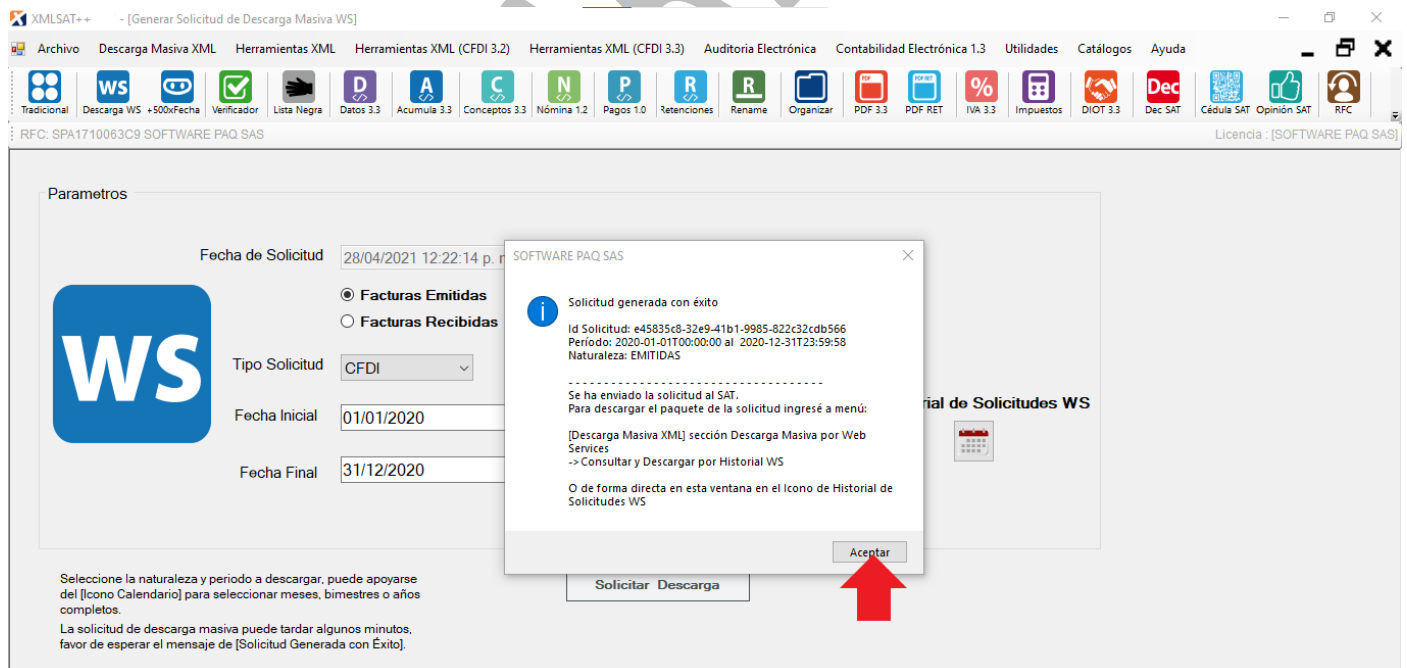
XMLSAT++ - [Generar Solicitud de Descarga Masiva WS]

Archivo Descarga Masiva XML Herramientas XML Herramientas XML (CFDI 3.2) Herramientas XML (CFDI 3.3) Auditoría Electrónica Contabilidad Electrónica 1.3 Utilidades Catálogos Ayuda

Tradicional WS Descarga WS +500xFecha Verificador Lista Negra D Datos 3.3 A Acumula 3.3 C Conceptos 3.3 N Nómina 1.2 P Pagos 1.0 R Retenciones R Rename Organizar PDF PDF 3.3 PDF RET PDF RET % IVA 3.3 Impuestos DIOT 3.3 Dec Dec SAT Cédula SAT Opinión SAT RFC

RFC: SPA1710063C9 SOFTWARE PAQ SAS Licencia : [SOFTWARE PAQ SAS]

Parametros

Fecha de Solicitud 28/04/2021 12:22:14 p. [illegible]

WS

Facturas Emitidas
Facturas Recibidas

Tipo Solicitud CFDI

Fecha Inicial 01/01/2020

Fecha Final 31/12/2020

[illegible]rial de Solicitudes WS

SOFTWARE PAQ SAS

Solicitud generada con éxito

Id Solicitud: e45835c8-32e9-41b1-9985-822c32cdb566
Periodo: 2020-01-01T00:00:00 al 2020-12-31T23:59:58
Naturaleza: EMITIDAS

- - - - - - - - - - - - - - - - - - - - - - - - - - - - - - - - - - - - -
Se ha enviado la solicitud al SAT.
Para descargar el paquete de la solicitud ingresé a menú:

[Descarga Masiva XML] sección Descarga Masiva por Web Services
-> Consultar y Descargar por Historial WS

O de forma directa en esta ventana en el Icono de Historial de Solicitudes WS

Aceptar

Seleccione la naturaleza y periodo a descargar, puede apoyarse del [Icono Calendario] para seleccionar meses, bimestres o años completos.
La solicitud de descarga masiva puede tardar algunos minutos, favor de esperar el mensaje de [Solicitud Generada con Éxito].

Solicitar Descarga